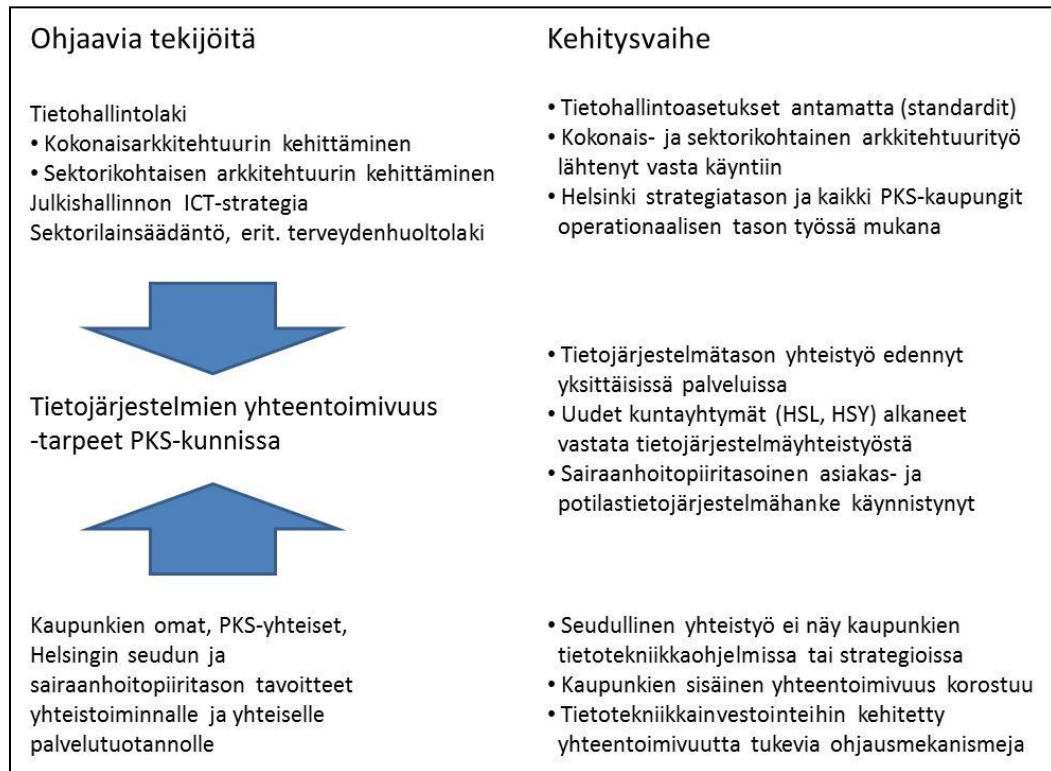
Ohjaavia tekijöitä

Tietohallintolaki
• Kokonaisarkkitehtuurin kehittäminen
• Sektorikohtaisen arkkitehtuurin kehittäminen
Julkishallinnon ICT-strategia
Sektorilainsäädäntö, erit. terveydenhuoltolaki

Tietojärjestelmien yhteentoimivuus -tarpeet PKS-kunnissa

Kaupunkien omat, PKS-yhteiset, Helsingin seudun ja sairaanhoitopiiritason tavoitteet yhteistoiminnalle ja yhteiselle palvelutuotannolle

Kehitysvaihe

• Tietohallintoasetukset antamatta (standardit)
• Kokonais- ja sektorikohtainen arkkitehtuurityö lähtenyt vasta käyntiin
• Helsinki strategiatason ja kaikki PKS-kaupungit operationaalisen tason työssä mukana

• Tietojärjestelmätason yhteistyö edennyt yksittäisissä palveluissa
• Uudet kuntayhtymät (HSL, HSY) alkaneet vastata tietojärjestelmäyhteistyöstä
• Sairaanhoitopiiritasoinen asiakas- ja potilastietojärjestelmähanke käynnistynyt

• Seudullinen yhteistyö ei näy kaupunkien tietotekniikkaohjelmissa tai strategioissa
• Kaupunkien sisäinen yhteentoimivuus korostuu
• Tietotekniikkainvestointeihin kehitetty yhteentoimivuutta tukevia ohjausmekanismeja